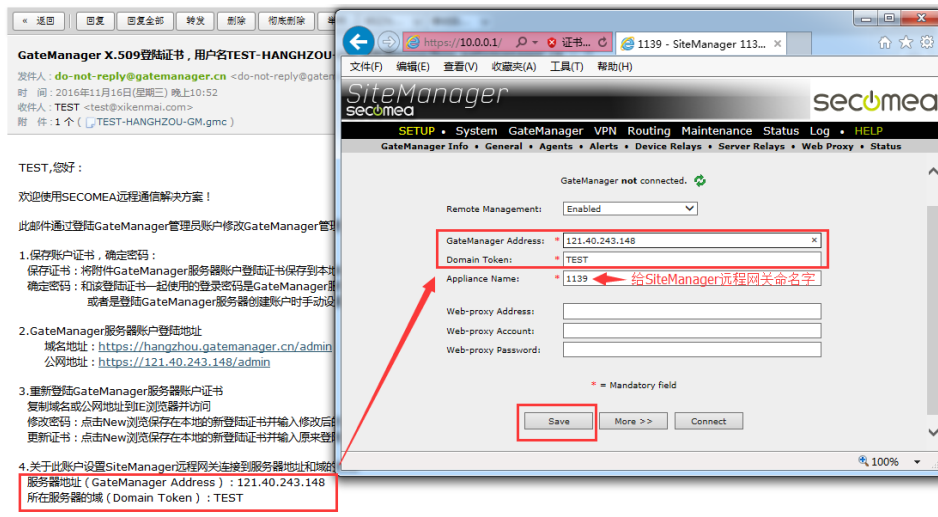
返回 | 回复 | 回复全部 | 转发 | 删除 | 彻底删除

GateManager X.509登陆证书，用户名TEST-HANGHZOU-
发件人：do-not-reply@gatemanager.cn <do-not-reply@gatem
时 间：2016年11月16日(星期三) 晚上10:52
收件人：TEST <test@xikenmai.com>
附 件：1 个 ( TEST-HANGHZOU-GM.gmc )

TEST,您好：

欢迎使用SECOMEA远程通信解决方案！

此邮件通过登陆GateManager管理员账户修改GateManager管

1.保存账户证书，确定密码：
保存证书：将附件GateManager服务器账户登陆证书保存到本地
确定密码：和该登陆证书一起使用的登录密码是GateManager服
或者是登陆GateManager服务器创建账户时手动设

2.GateManager服务器账户登陆地址
域名地址：https://hangzhou.gatemanager.cn/admin
公网地址：https://121.40.243.148/admin

3.重新登陆GateManager服务器账户证书
复制域名或公网地址到IE浏览器并访问
修改密码：点击New浏览保存在本地的新登陆证书并输入修改后
更新证书：点击New浏览保存在本地的新登陆证书并输入原来登

4.关于此账户设置SiteManager远程网关连接到服务器地址和域的
服务器地址（GateManager Address）：121.40.243.148
所在服务器的域（Domain Token）：TEST

https://10.0.0.1/ 证书... 1139 - SiteManager 113...
文件(F) 编辑(E) 查看(V) 收藏夹(A) 工具(T) 帮助(H)

SiteManager
secomea
secomea

SETUP • System GateManager VPN Routing Maintenance Status Log • HELP
GateManager Info • General • Agents • Alerts • Device Relays • Server Relays • Web Proxy • Status

GateManager not connected.

Remote Management: Enabled

GateManager Address: * 121.40.243.148
Domain Token: * TEST
Appliance Name: * 1139 给SiteManager远程网关命名字

Web-proxy Address:
Web-proxy Account:
Web-proxy Password:

* = Mandatory field

Save More >> Connect

100%